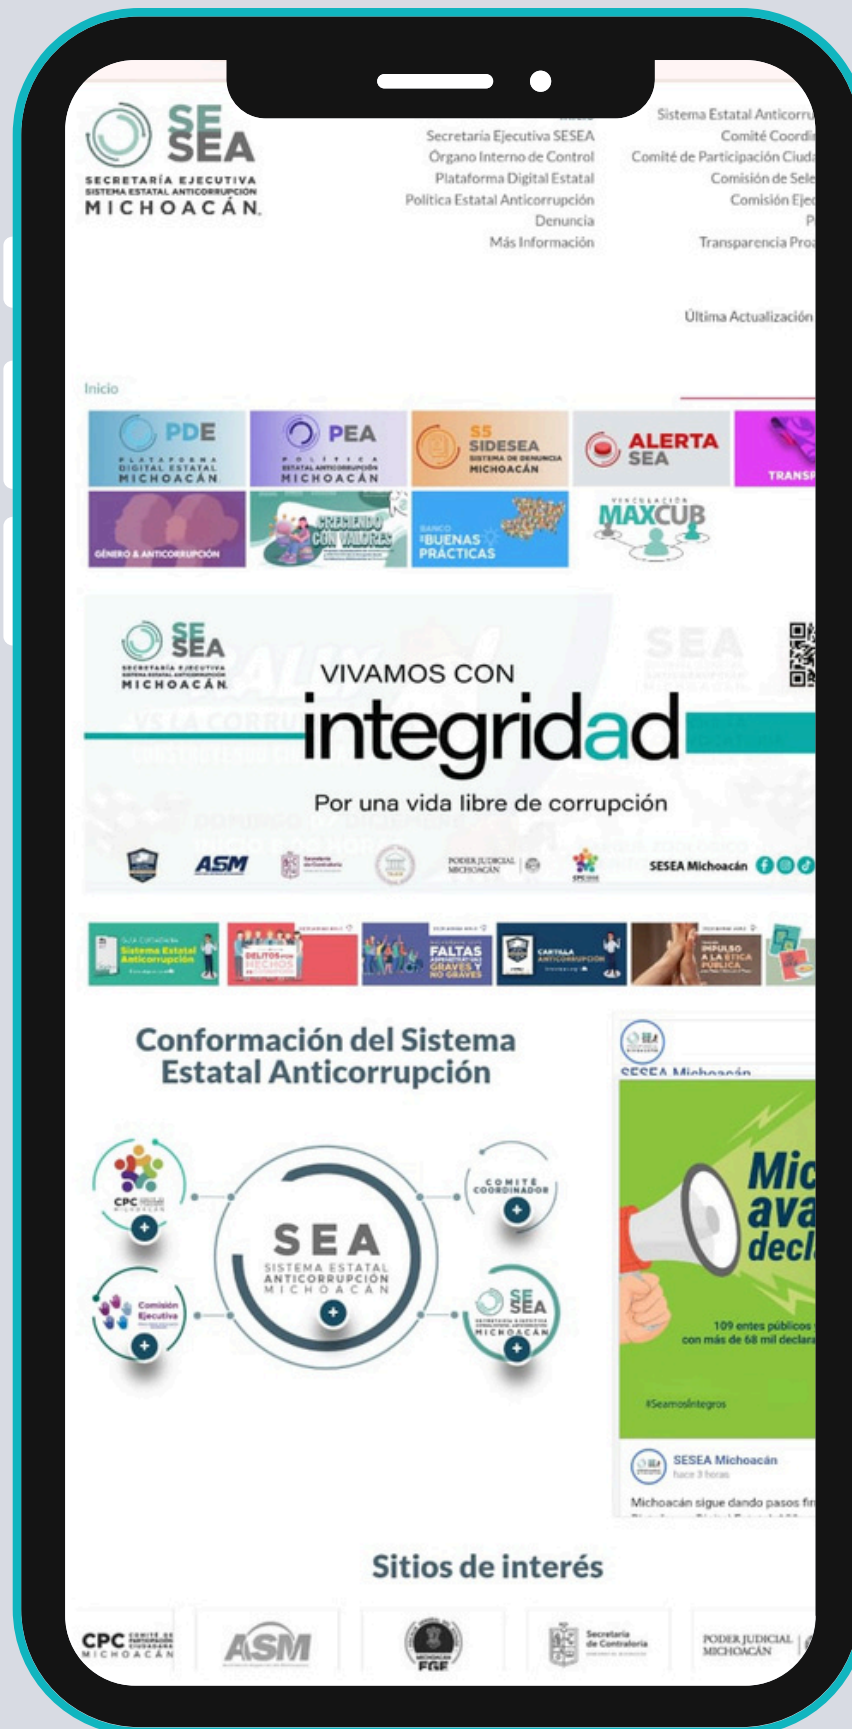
SE SEA
SECRETARÍA EJECUTIVA
SISTEMA ESTATAL ANTICORRUPCIÓN
MICHOACÁN

Secretaría Ejecutiva SESEA
Órgano Interno de Control
Plataforma Digital Estatal
Política Estatal Anticorrupción
Denuncia
Más Información

Sistema Estatal Anticorru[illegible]
Comité Coordi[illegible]
Comité de Participación Ciuda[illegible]
Comisión de Sele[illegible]
Comisión Eje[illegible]
P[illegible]
Transparencia Pro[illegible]

Última Actualización

Inicio

PDE PLATAFORMA DIGITAL ESTATAL MICHOACÁN
PEA POLÍTICA ESTATAL ANTICORRUPCIÓN MICHOACÁN
SIDESEA SISTEMA DE DENUNCIA MICHOACÁN
ALERTA SEA
TRANSP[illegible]
GÉNERO & ANTICORRUPCIÓN
CRECIENDO CON VALORES
BANCO BUENAS PRÁCTICAS
VINCULACIÓN MAXCUB

SE SEA
SECRETARÍA EJECUTIVA
SISTEMA ESTATAL ANTICORRUPCIÓN
MICHOACÁN
VIVAMOS CON
integridad
Por una vida libre de corrupción
ASM
PODER JUDICIAL MICHOACÁN
SESEA Michoacán

Sistema Estatal Anticorrupción
DELITOS POR HECHOS
FALTAS ADMINISTRATIVAS GRAVES Y NO GRAVES
CARTILLA ANTICORRUPCIÓN
IMPULSO A LA ÉTICA PÚBLICA

Conformación del Sistema Estatal Anticorrupción

CPC
Comisión Ejecutiva
SEA
SISTEMA ESTATAL ANTICORRUPCIÓN
MICHOACÁN
COMITÉ COORDINADOR
SE SEA
MICHOACÁN

SESEA Michoacán
Mic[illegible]
ava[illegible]
decl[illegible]
109 entes públicos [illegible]
con más de 68 mil declara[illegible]
#SeamosÍntegros
SESEA Michoacán
hace 3 horas
Michoacán sigue dando pasos fir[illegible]

Sitios de interés

CPC COMITÉ DE PARTICIPACIÓN CIUDADANA MICHOACÁN
ASM
FGE
Secretaría de Contraloría
PODER JUDICIAL MICHOACÁN